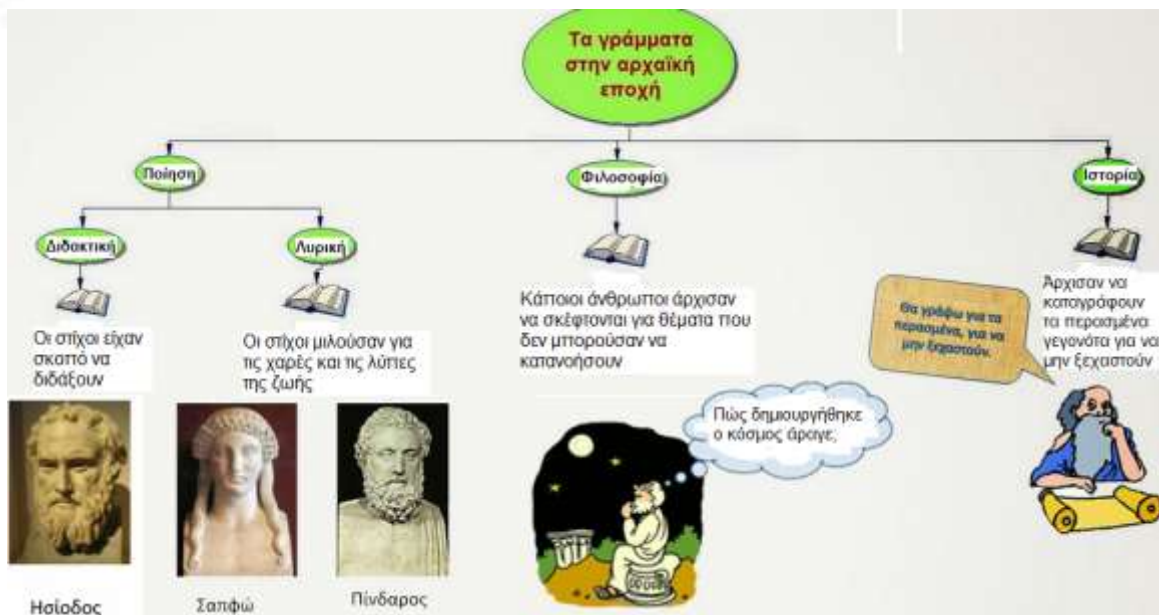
Τα γράμματα στην αρχαϊκή εποχή

Ποίηση

Φιλοσοφία

Ιστορία

Διδακτική

Λυρική

Οι στίχοι είχαν σκοπό να διδάξουν

Οι στίχοι μιλούσαν για τις χαρές και τις λύπες της ζωής

Κάποιοι άνθρωποι άρχισαν να σκέφτονται για θέματα που δεν μπορούσαν να κατανοήσουν

Πώς δημιουργήθηκε ο κόσμος άραγε;

Θα γράψω για τα περασμένα, για να μην ξεχαστούν.

Άρχισαν να καταγράφουν τα περασμένα γεγονότα για να μην ξεχαστούν

Ησίοδος

Σαπφώ

Πίνδαρος